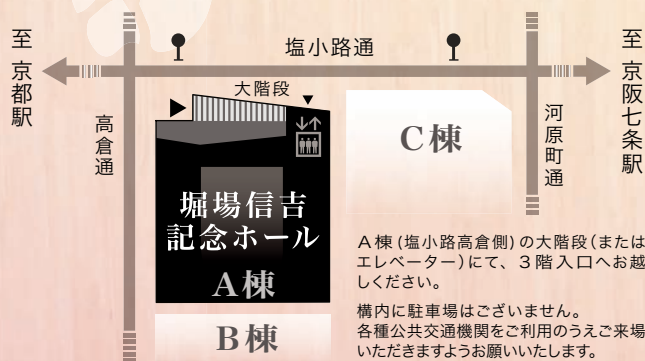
至
京都駅

塩小路通

至
京阪七条駅

大階段

高倉通

河原町通

C棟

堀場信吉
記念ホール

A棟

B棟

A棟(塩小路高倉側)の大階段(または エレベーター)にて、3階入口へお越しください。

構内に駐車場はございません。
各種公共交通機関をご利用のうえご来場いただきますようお願いいたします。